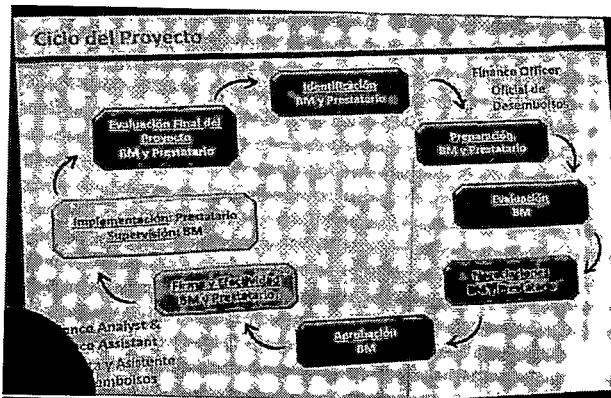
Ciclo del Proyecto

Identificación
BM y Prestatario

Finance Officer
Oficial de Desembolsos

Evaluación Final del Proyecto
BM y Prestatario

Preparación
BM y Prestatario

Evaluación
BM

Implementación: Prestatario
Supervisión: BM

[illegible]
BM y Prestatario

Firma y Efectividad
BM y Prestatario

Aprobación
BM

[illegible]ance Analyst &
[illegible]ce Assistant
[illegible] y Asistente
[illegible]embolsos